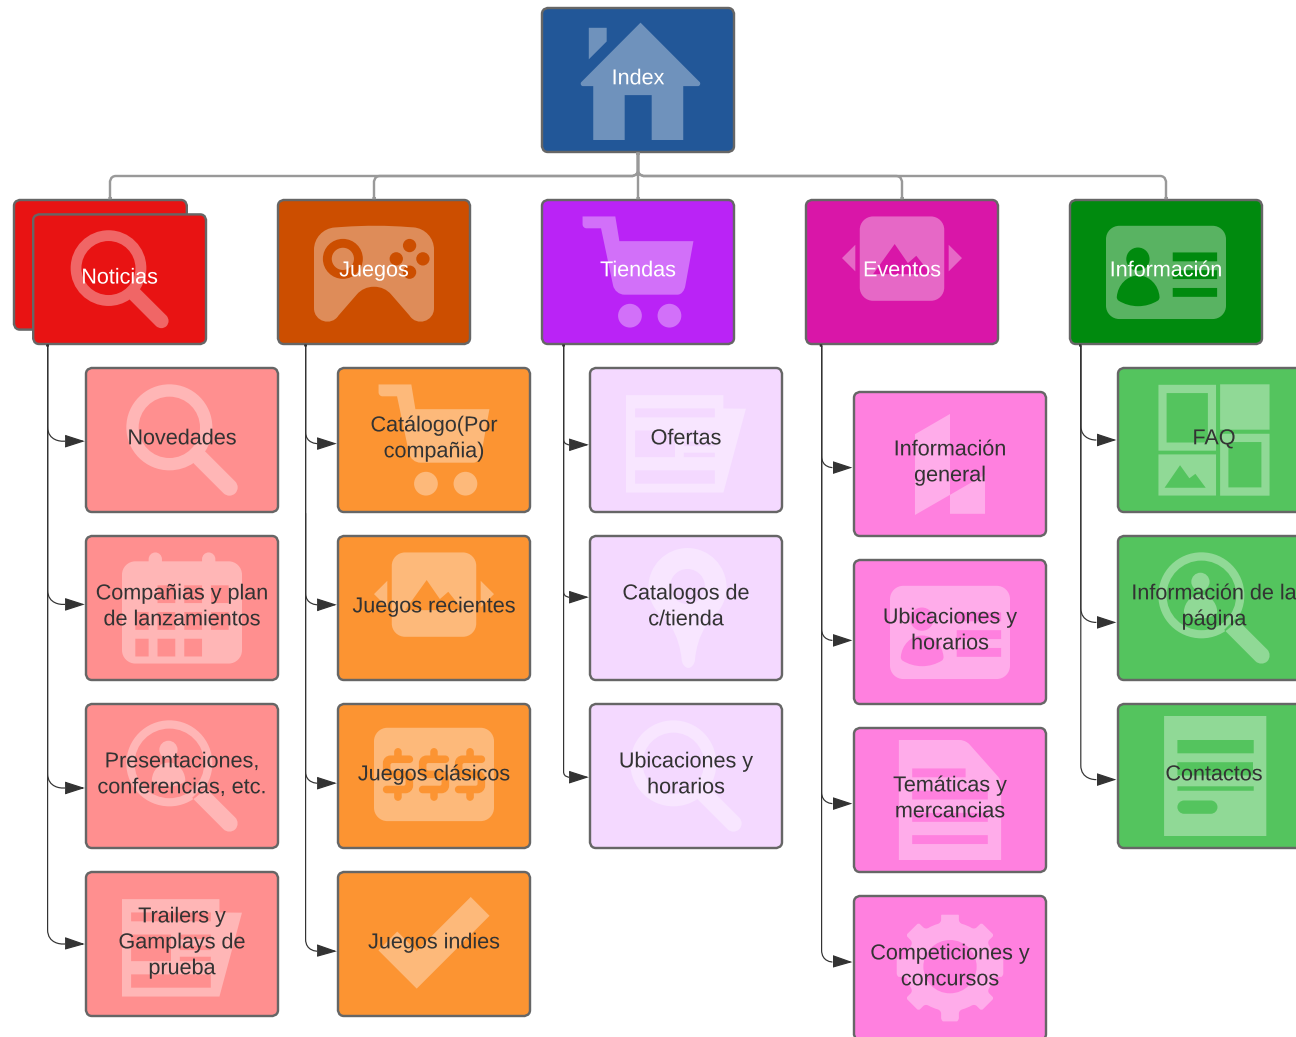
Index

Noticias

Novedades

Compañias y plan de lanzamientos

Presentaciones, conferencias, etc.

Trailers y Gamplays de prueba

Juegos

Catálogo(Por compañia)

Juegos recientes

Juegos clásicos

Juegos indies

Tiendas

Ofertas

Catalogos de c/tienda

Ubicaciones y horarios

Eventos

Información general

Ubicaciones y horarios

Temáticas y mercancias

Competiciones y concursos

Información

FAQ

Información de la página

Contactos